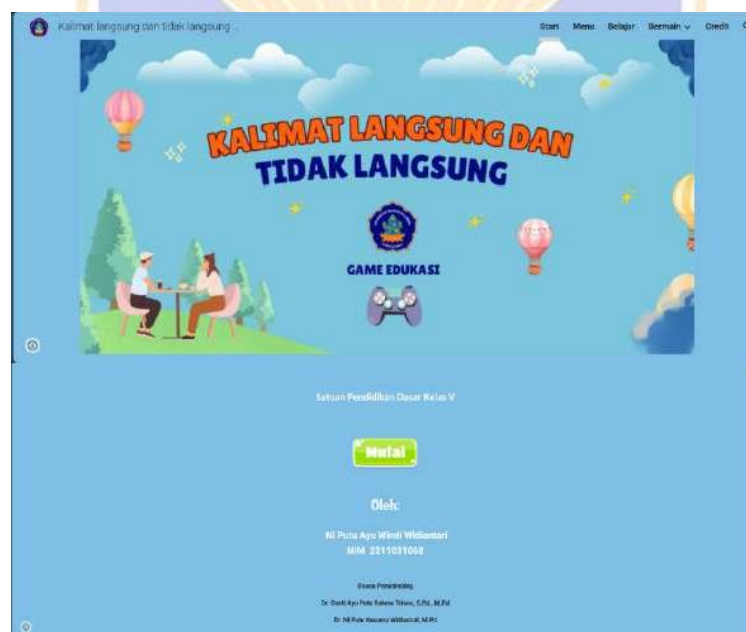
Kalimat langsung dan tidak langsung ...

Start Menu Belajar Bermain Credit

KALIMAT LANGSUNG DAN TIDAK LANGSUNG

GAME EDUKASI

Satuan Pendidikan Dasar Kelas V

Mulai

Oleh:

Ni Putu Ayu Windi Widiantari
NIM 2211031068

Dosen Pembimbing
Dr. Gusti Ayu Putu Sukma Trisna, S.Pd., M.Pd
Dr. Ni Putu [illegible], M.Pd